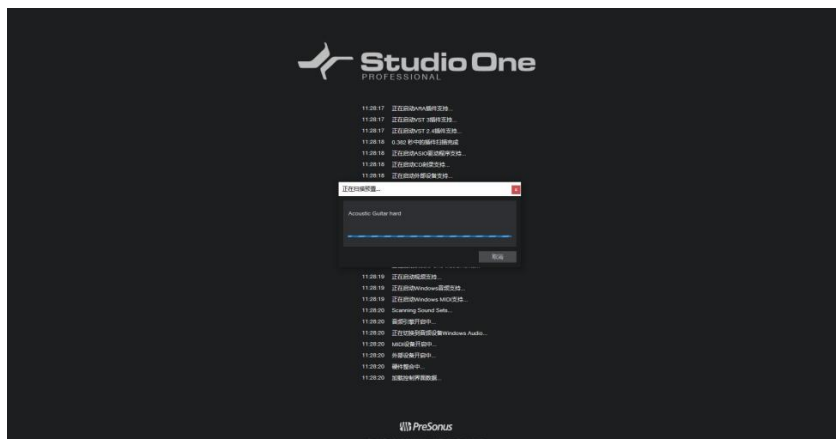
Studio One
PROFESSIONAL

11:28:17 正在启动ARA插件支持...
11:28:17 正在启动VST 3插件支持...
11:28:17 正在启动VST 2.4插件支持...
11:28:18 0.362 秒中的插件扫描完成
11:28:18 正在启动ASIO驱动程序支持...
11:28:18 正在启动CD刻录支持...
11:28:18 正在启动外部设备支持...

正在扫描预置...
Acoustic Guitar hard
取消

11:28:19 正在启动视频支持...
11:28:19 正在启动Windows音频支持...
11:28:19 正在启动Windows MIDI支持...
11:28:20 Scanning Sound Sets...
11:28:20 音频引擎开启中...
11:28:20 正在切换到音频设备Windows Audio...
11:28:20 MIDI设备开启中...
11:28:20 外部设备开启中...
11:28:20 硬件搜索中...
11:28:20 加载控制界面数据...

PreSonus